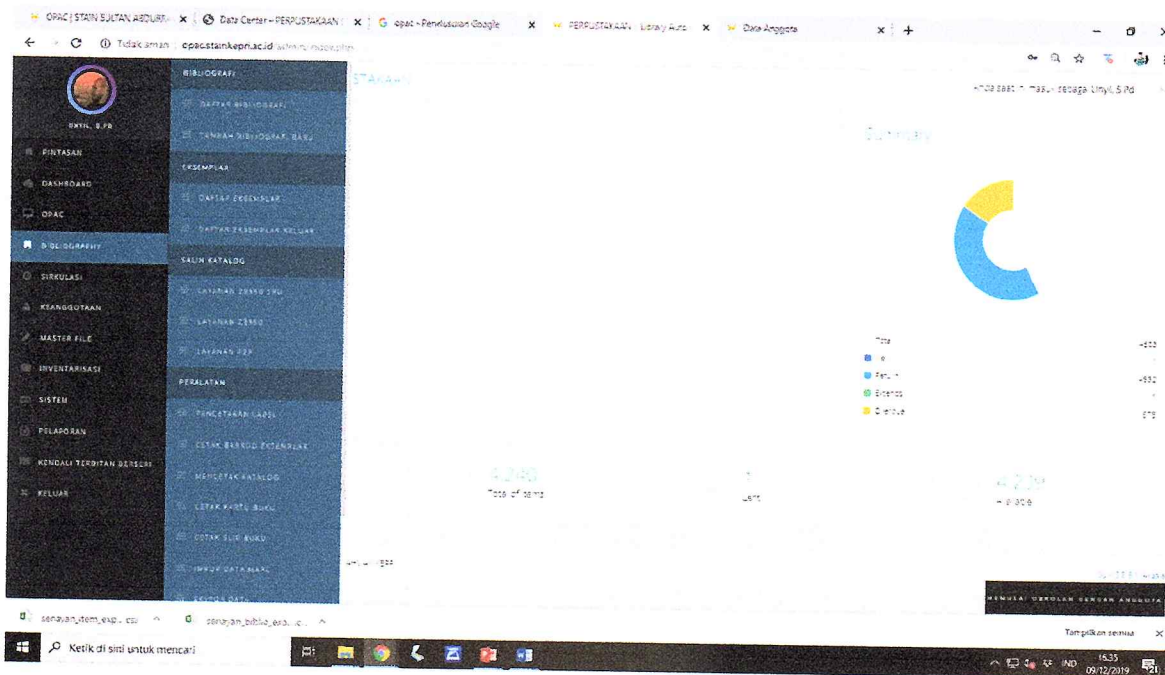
OPAC | STAIN SULTAN ABDURR ×
Data Center – PERPUSTAKAAN ×
opac - Penelusuran Google ×
PERPUSTAKAAN Library Auto ×
Data Anggota ×
+

Tidak aman | opac.stainkepri.ac.id/admin/index.php

UNYIL, S.PD
PINTASAN
DASHBOARD
OPAC
BIBLIOGRAPHY
SIRKULASI
KEANGGOTAAN
MASTER FILE
INVENTARISASI
SISTEM
PELAPORAN
KENDALI TERBITAN BERSERI
KELUAR

BIBLIOGRAFI
DAFTAR BIBLIOGRAFI
TAMBAH BIBLIOGRAFI BARU
EKSEMPLAR
DAFTAR EKSEMPLAR
DAFTAR EKSEMPLAR KELUAR
SALIN KATALOG
LAYANAN Z3950 SRU
LAYANAN Z3950
LAYANAN P2P
PERALATAN
PENCETAKAN LABEL
CETAK BARKOD EKSEMPLAR
MENCETAK KATALOG
CETAK KARTU BUKU
CETAK SLIP BUKU
IMPOR DATA MARC
EKSPOR DATA

STAKAAN

Anda saat ini masuk sebagai Unyil, S.Pd

Summary

Total
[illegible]
Return
Extends
Overdue

4,240
Total of items

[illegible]
Lent

4,2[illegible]
Available

MEMULAI OBROLAN DENGAN ANGGOTA

senayan_item_exp....csv
senayan_biblio_exp....c...
Tampilkan semua

Ketik di sini untuk mencari

IND 15:35 09/12/2019